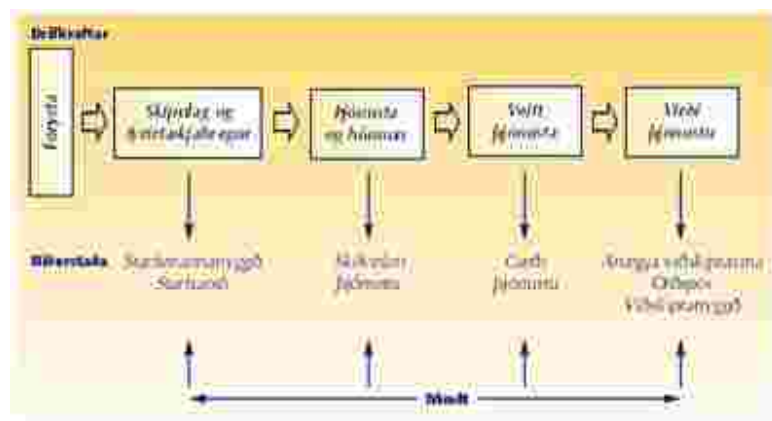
Drifkraftar

Fórysta

Skipulag og frammistaða eigna

Þjónusta og búnaður

Veitt þjónusta

Virði þjónustu

Útkoma

Starfsmannaánægja
Starfsandi

Skilvirkni
þjónustu

Gæði
þjónustu

Ánægja viðskiptavina
Tryggð
Viðskiptavinatryggð

Mælt